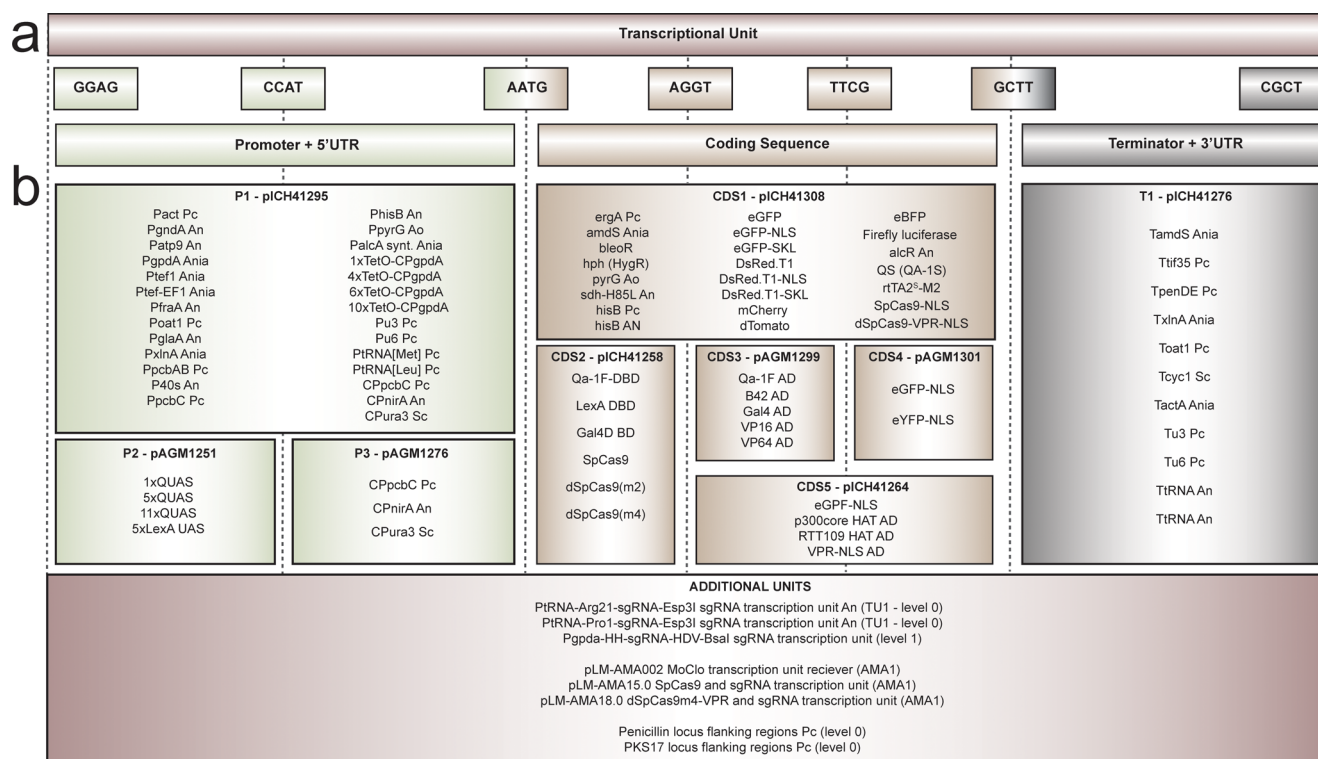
a

Transcriptional Unit

GGAG CCAT AATG AGGT TTCG GCTT CGCT

Promoter + 5'UTR

Coding Sequence

Terminator + 3'UTR

b

P1 - pICH41295

Pact Pc
PgndA An
Patp9 An
PgpdA Ania
Ptef1 Ania
Ptef-EF1 Ania
PfraA An
Poat1 Pc
PglaA An
PxlnA Ania
PpcbAB Pc
P40s An
PpcbC Pc

PhisB An
PpyrG Ao
PalcA synt. Ania
1xTetO-CPgpdA
4xTetO-CPgpdA
6xTetO-CPgpdA
10xTetO-CPgpdA
Pu3 Pc
Pu6 Pc
PtRNA[Met] Pc
PtRNA[Leu] Pc
CPpcbC Pc
CPnirA An
CPura3 Sc

P2 - pAGM1251

1xQUAS
5xQUAS
11xQUAS
5xLexA UAS

P3 - pAGM1276

CPpcbC Pc
CPnirA An
CPura3 Sc

CDS1 - pICH41308

ergA Pc
amdS Ania
bleoR
hph (HygR)
pyrG Ao
sdh-H85L An
hisB Pc
hisB AN

eGFP
eGFP-NLS
eGFP-SKL
DsRed.T1
DsRed.T1-NLS
DsRed.T1-SKL
mCherry
dTomato

eBFP
Firefly luciferase
alcR An
QS (QA-1S)
rtTA2$^S$-M2
SpCas9-NLS
dSpCas9-VPR-NLS

CDS2 - pICH41258

Qa-1F-DBD
LexA DBD
Gal4D BD
SpCas9
dSpCas9(m2)
dSpCas9(m4)

CDS3 - pAGM1299

Qa-1F AD
B42 AD
Gal4 AD
VP16 AD
VP64 AD

CDS4 - pAGM1301

eGFP-NLS
eYFP-NLS

CDS5 - pICH41264

eGPF-NLS
p300core HAT AD
RTT109 HAT AD
VPR-NLS AD

T1 - pICH41276

TamdS Ania
Ttif35 Pc
TpenDE Pc
TxlnA Ania
Toat1 Pc
Tcyc1 Sc
TactA Ania
Tu3 Pc
Tu6 Pc
TtRNA An
TtRNA An

ADDITIONAL UNITS

PtRNA-Arg21-sgRNA-Esp3I sgRNA transcription unit An (TU1 - level 0)
PtRNA-Pro1-sgRNA-Esp3I sgRNA transcription unit An (TU1 - level 0)
Pgpda-HH-sgRNA-HDV-BsaI sgRNA transcription unit (level 1)

pLM-AMA002 MoClo transcription unit reciever (AMA1)
pLM-AMA15.0 SpCas9 and sgRNA transcription unit (AMA1)
pLM-AMA18.0 dSpCas9m4-VPR and sgRNA transcription unit (AMA1)

Penicillin locus flanking regions Pc (level 0)
PKS17 locus flanking regions Pc (level 0)